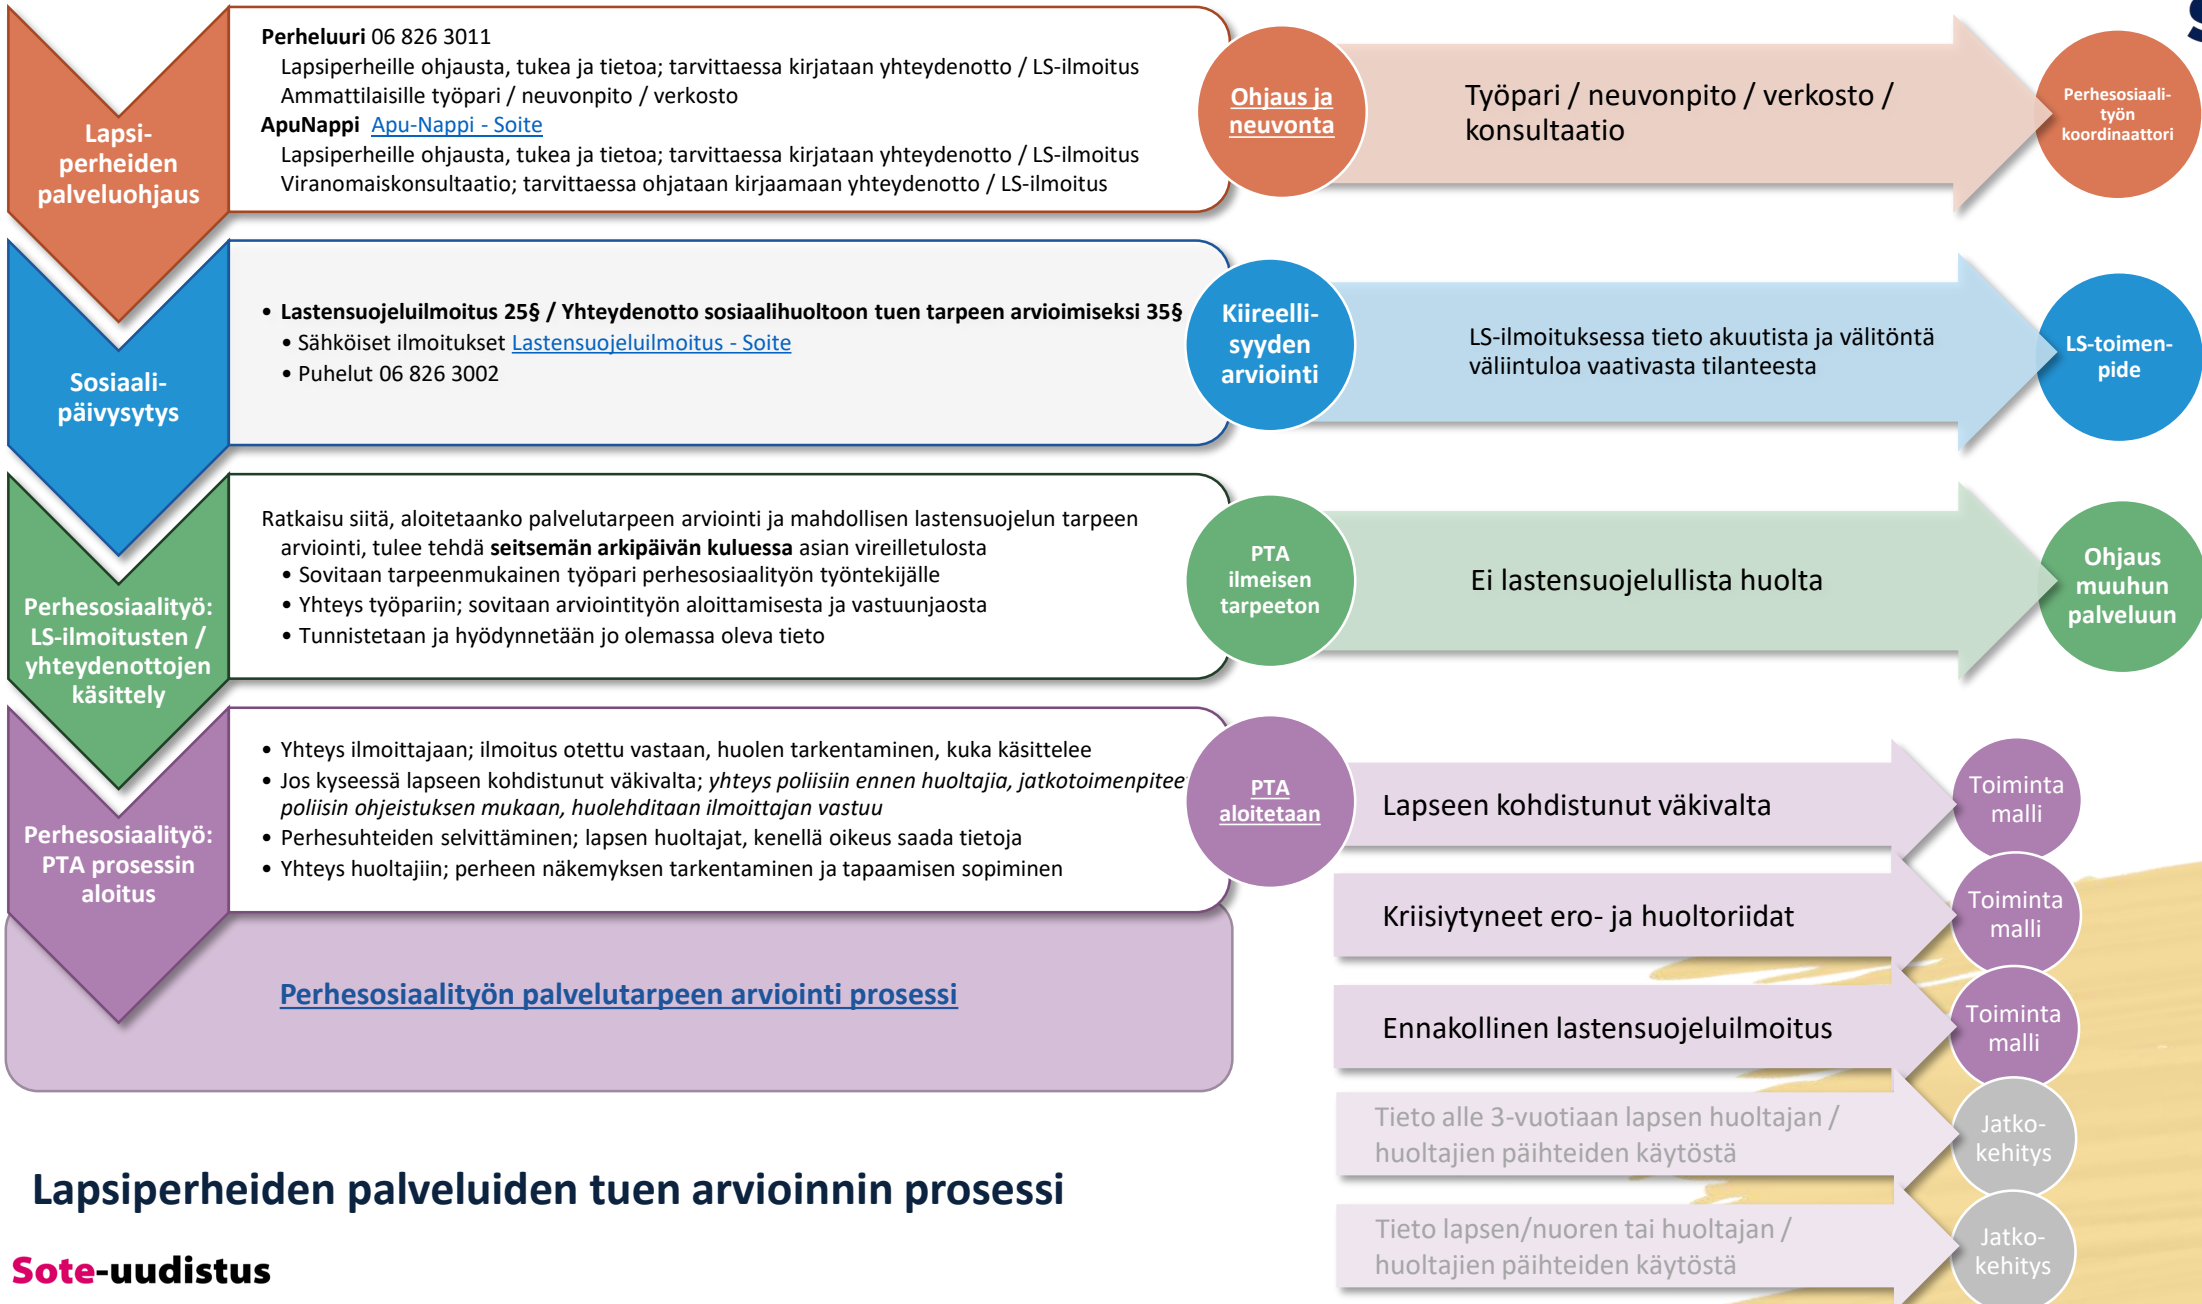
Lapsi-perheiden palveluohjaus

Perheluuri 06 826 3011
Lapsiperheille ohjausta, tukea ja tietoa; tarvittaessa kirjataan yhteydenotto / LS-ilmoitus
Ammattilaisille työpari / neuvonpito / verkosto
ApuNappi Apu-Nappi - Soite
Lapsiperheille ohjausta, tukea ja tietoa; tarvittaessa kirjataan yhteydenotto / LS-ilmoitus
Viranomaiskonsultaatio; tarvittaessa ohjataan kirjaamaan yhteydenotto / LS-ilmoitus

Ohjaus ja neuvonta

Työpari / neuvonpito / verkosto / konsultaatio

Perhesosiaali-työn koordinaattori

Sosiaali-päivysytys

• Lastensuojeluilmoitus 25§ / Yhteydenotto sosiaalihuoltoon tuen tarpeen arvioimiseksi 35§
• Sähköiset ilmoitukset Lastensuojeluilmoitus - Soite
• Puhelut 06 826 3002

Kiireelli-syyden arviointi

LS-ilmoituksessa tieto akuutista ja välitöntä väliintuloa vaativasta tilanteesta

LS-toimen-pide

Perhesosiaalityö: LS-ilmoitusten / yhteydenottojen käsittely

Ratkaisu siitä, aloitetaanko palvelutarpeen arviointi ja mahdollisen lastensuojelun tarpeen arviointi, tulee tehdä seitsemän arkipäivän kuluessa asian vireilletulosta
• Sovitaan tarpeenmukainen työpari perhesosiaalityön työntekijälle
• Yhteys työpariin; sovitaan arviointityön aloittamisesta ja vastuunjaosta
• Tunnistetaan ja hyödynnetään jo olemassa oleva tieto

PTA ilmeisen tarpeeton

Ei lastensuojelullista huolta

Ohjaus muuhun palveluun

Perhesosiaalityö: PTA prosessin aloitus

• Yhteys ilmoittajaan; ilmoitus otettu vastaan, huolen tarkentaminen, kuka käsittelee
• Jos kyseessä lapseen kohdistunut väkivalta; yhteys poliisiin ennen huoltajia, jatkotoimenpiteet poliisin ohjeistuksen mukaan, huolehditaan ilmoittajan vastuu
• Perhesuhteiden selvittäminen; lapsen huoltajat, kenellä oikeus saada tietoja
• Yhteys huoltajiin; perheen näkemyksen tarkentaminen ja tapaamisen sopiminen

PTA aloitetaan

Perhesosiaalityön palvelutarpeen arviointi prosessi

Lapseen kohdistunut väkivalta
Toiminta malli

Kriisiytyneet ero- ja huoltoriidat
Toiminta malli

Ennakollinen lastensuojeluilmoitus
Toiminta malli

Tieto alle 3-vuotiaan lapsen huoltajan / huoltajien päihteiden käytöstä
Jatko-kehitys

Tieto lapsen/nuoren tai huoltajan / huoltajien päihteiden käytöstä
Jatko-kehitys

Lapsiperheiden palveluiden tuen arvioinnin prosessi

Sote-uudistus